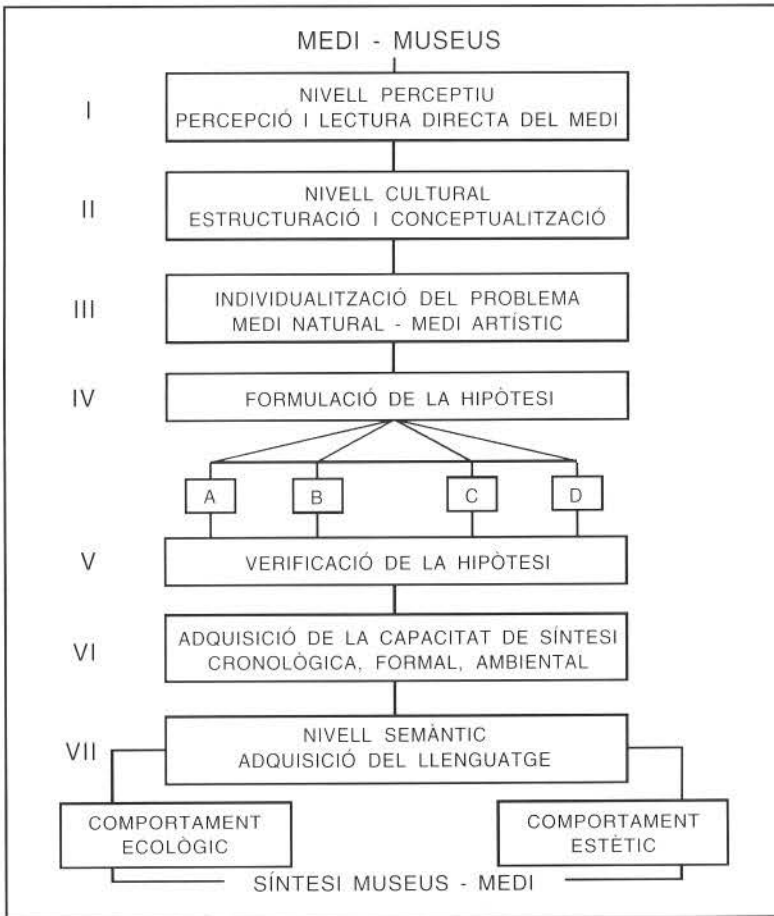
MEDI - MUSEUS

I

NIVELL PERCEPTIU
PERCEPCIÓ I LECTURA DIRECTA DEL MEDI

II

NIVELL CULTURAL
ESTRUCTURACIÓ I CONCEPTUALITZACIÓ

III

INDIVIDUALITZACIÓ DEL PROBLEMA
MEDI NATURAL - MEDI ARTÍSTIC

IV

FORMULACIÓ DE LA HIPÒTESI

A

B

C

D

V

VERIFICACIÓ DE LA HIPÒTESI

VI

ADQUISICIÓ DE LA CAPACITAT DE SÍNTESI
CRONOLÒGICA, FORMAL, AMBIENTAL

VII

NIVELL SEMÀNTIC
ADQUISICIÓ DEL LLENGUATGE

COMPORTAMENT ECOLÒGIC

COMPORTAMENT ESTÈTIC

SÍNTESI MUSEUS - MEDI